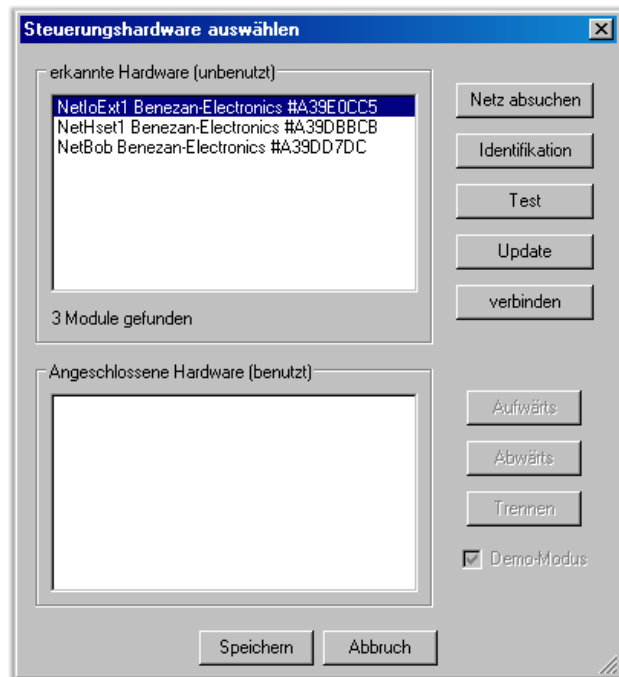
Steuerungshardware auswählen

erkannte Hardware (unbenutzt)

NetIoExt1 Benezan-Electronics #A39E0CC5
NetHset1 Benezan-Electronics #A39DBBCB
NetBob Benezan-Electronics #A39DD7DC

3 Module gefunden

Netz absuchen

Identifikation

Test

Update

verbinden

Angeschlossene Hardware (benutzt)

Aufwärts

Abwärts

Trennen

Demo-Modus

Speichern

Abbruch